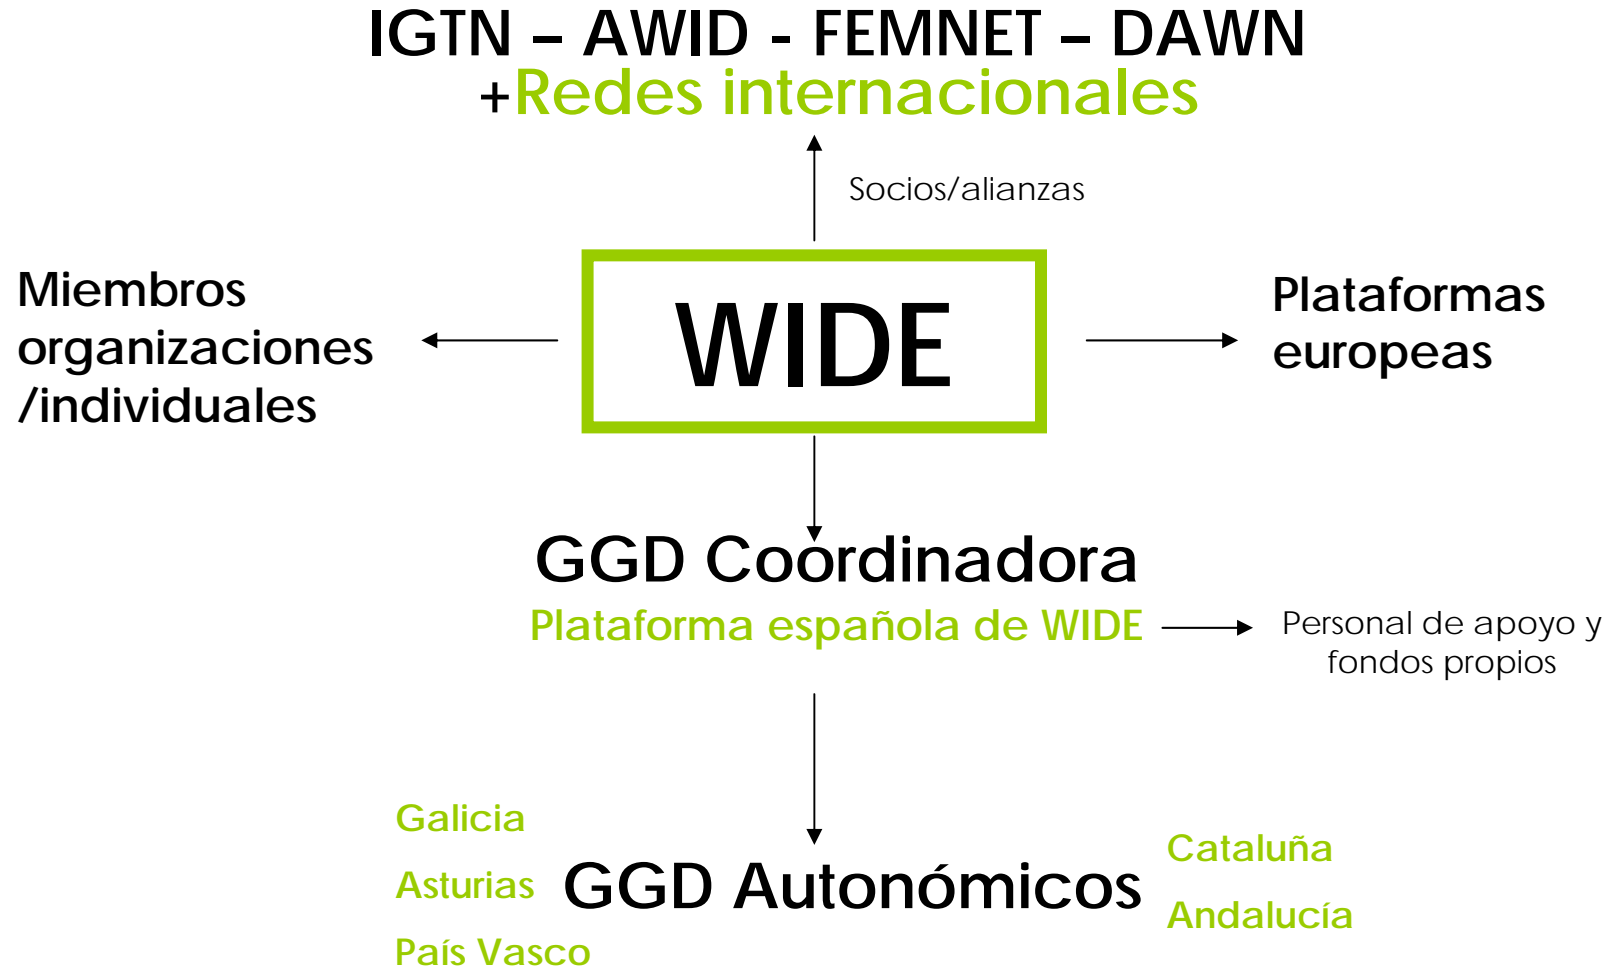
IGTN – AWID - FEMNET – DAWN
+Redes internacionales

Socios/alianzas

Miembros organizaciones /individuales

WIDE

Plataformas europeas

GGD Coordinadora
Plataforma española de WIDE

Personal de apoyo y fondos propios

Galicia
Asturias
País Vasco

GGD Autonómicos

Cataluña
Andalucía